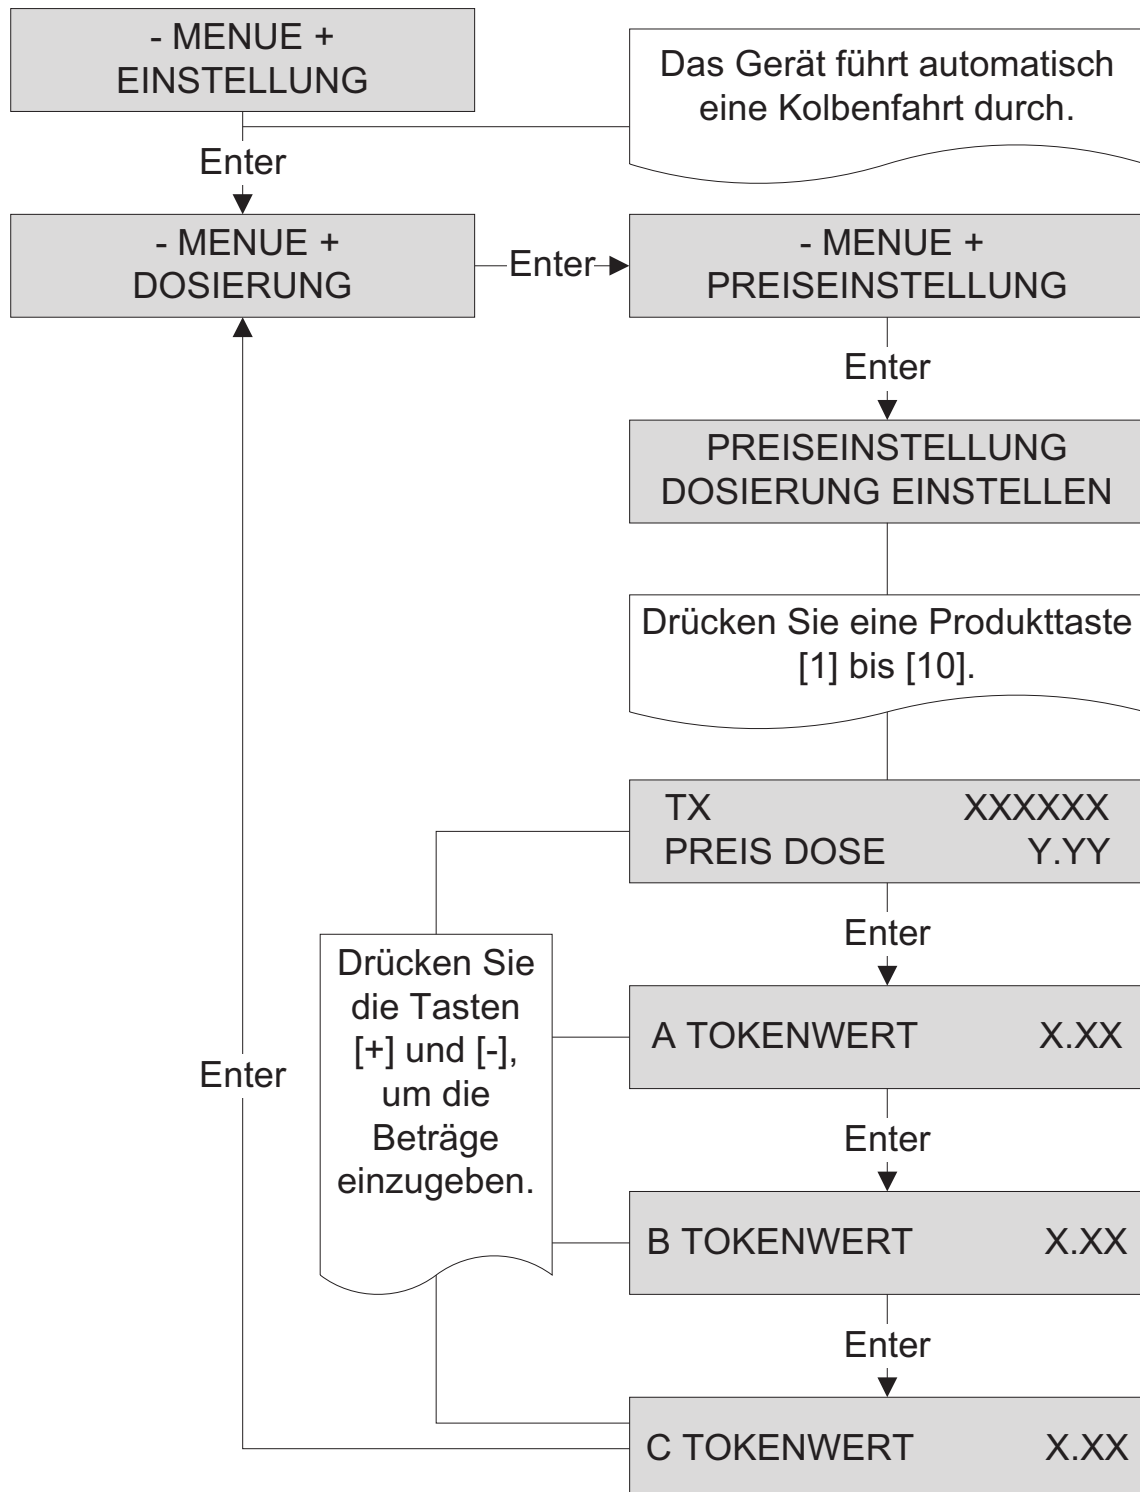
- MENUE +
EINSTELLUNG

Das Gerät führt automatisch eine Kolbenfahrt durch.

Enter

- MENUE +
DOSIERUNG

Enter

- MENUE +
PREISEINSTELLUNG

Enter

PREISEINSTELLUNG
DOSIERUNG EINSTELLEN

Drücken Sie eine Produkttaste [1] bis [10].

TX XXXXXX
PREIS DOSE Y.YY

Enter

Drücken Sie die Tasten [+] und [-], um die Beträge einzugeben.

A TOKENWERT X.XX

Enter

B TOKENWERT X.XX

Enter

C TOKENWERT X.XX

Enter